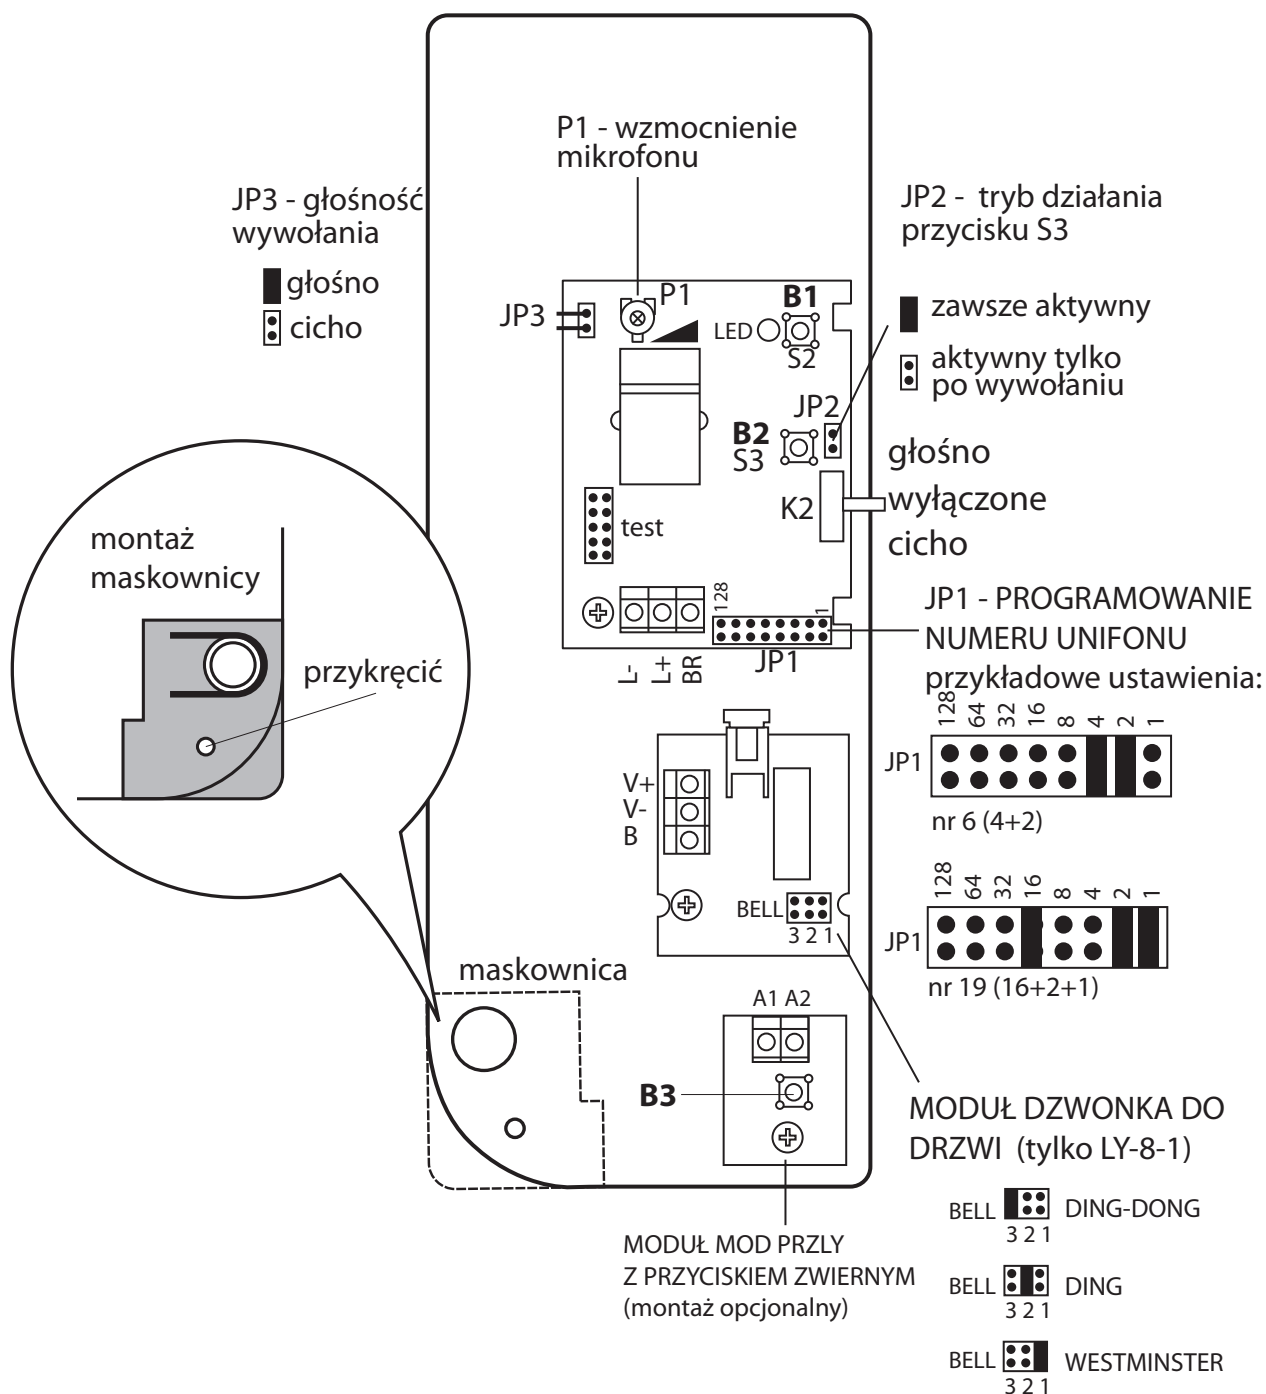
P1 - wzmocnienie mikrofonu

JP3 - głośność wywołania

głośno
cicho

JP2 - tryb działania przycisku S3

zawsze aktywny
aktywny tylko po wywołaniu

JP3
P1
B1
LED
S2
JP2
B2
S3
głośno
wyłączone
cicho
K2
test

montaż maskownicy

przykręcić

128
1
L-
L+
BR
JP1

JP1 - PROGRAMOWANIE NUMERU UNIFONU
przykładowe ustawienia:

128 64 32 16 8 4 2 1
JP1
nr 6 (4+2)

128 64 32 16 8 4 2 1
JP1
nr 19 (16+2+1)

V+
V-
B
BELL
3 2 1

maskownica

A1 A2
B3

MODUŁ DZWONKA DO DRZWI (tylko LY-8-1)

MODUŁ MOD PRZLY
Z PRZYCISKIEM ZWIERNYM
(montaż opcjonalny)

BELL 3 2 1 DING-DONG
BELL 3 2 1 DING
BELL 3 2 1 WESTMINSTER